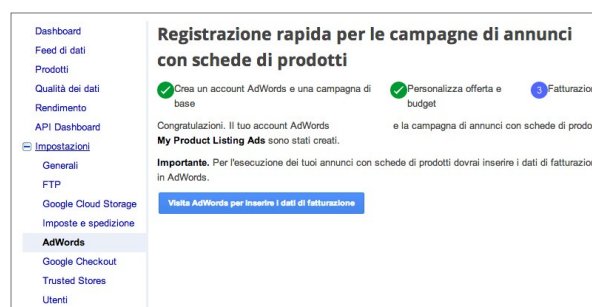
Dashboard
Feed di dati
Prodotti
Qualità dei dati
Rendimento
API Dashboard
Impostazioni
Generali
FTP
Google Cloud Storage
Imposte e spedizione
AdWords
Google Checkout
Trusted Stores
Utenti

Registrazione rapida per le campagne di annunci con schede di prodotti

Crea un account AdWords e una campagna di base

Personalizza offerta e budget

3 Fatturazio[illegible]

Congratulazioni. Il tuo account AdWords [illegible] e la campagna di annunci con schede di prodo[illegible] My Product Listing Ads sono stati creati.

Importante. Per l'esecuzione dei tuoi annunci con schede di prodotti dovrai inserire i dati di fatturazio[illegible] in AdWords.

Visita AdWords per inserire i dati di fatturazione